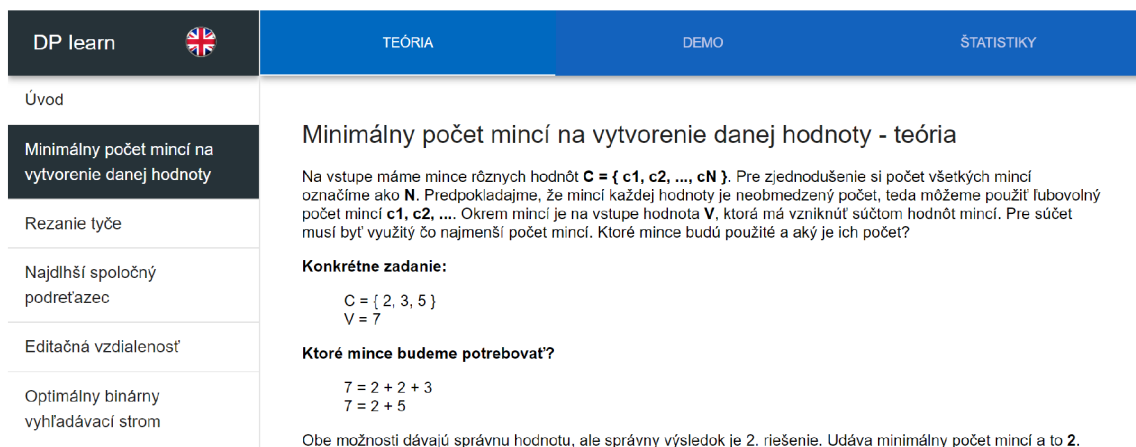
DP learn

TEÓRIA

DEMO

ŠTATISTIKY

Úvod

Minimálny počet mincí na vytvorenie danej hodnoty

Rezanie tyče

Najdlhší spoločný podreťazec

Editačná vzdialenosť

Optimálny binárny vyhľadávací strom

Minimálny počet mincí na vytvorenie danej hodnoty - teória

Na vstupe máme mince rôznych hodnôt **C = { c1, c2, ..., cN }**. Pre zjednodušenie si počet všetkých mincí označíme ako **N**. Predpokladajme, že mincí každej hodnoty je neobmedzený počet, teda môžeme použiť ľubovolný počet mincí **c1, c2, ...**. Okrem mincí je na vstupe hodnota **V**, ktorá má vzniknúť súčtom hodnôt mincí. Pre súčet musí byť využitý čo najmenší počet mincí. Ktoré mince budú použité a aký je ich počet?

**Konkrétne zadanie:**

C = { 2, 3, 5 }
V = 7

**Ktoré mince budeme potrebovať?**

7 = 2 + 2 + 3
7 = 2 + 5

Obe možnosti dávajú správnu hodnotu, ale správny výsledok je 2. riešenie. Udáva minimálny počet mincí a to **2**.